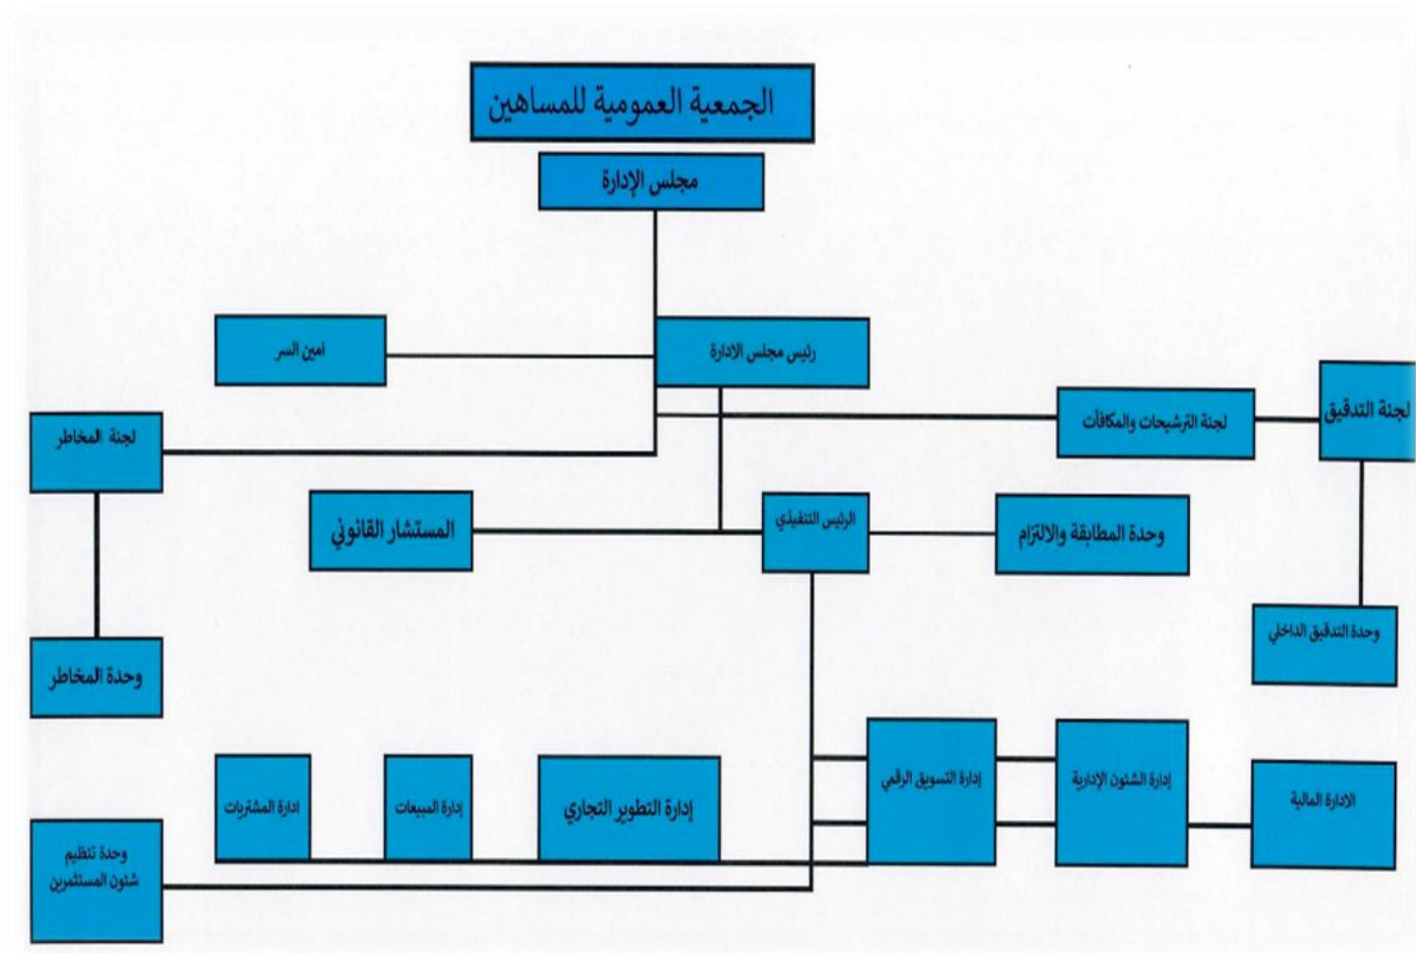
الجمعية العمومية للمساهين

مجلس الإدارة

امين السر

رئيس مجلس الادارة

لجنة المخاطر

لجنة الترشيحات والمكافآت

لجنة التدقيق

المستشار القانوني

الرئيس التنفيذي

وحدة المطابقة والالتزام

وحدة التدقيق الداخلي

وحدة المخاطر

ادارة المشتريات

إدارة المبيعات

إدارة التطوير التجاري

إدارة التسويق الرقمي

إدارة الشئون الإدارية

الادارة المالية

وحدة تنظيم شئون المستثمرين